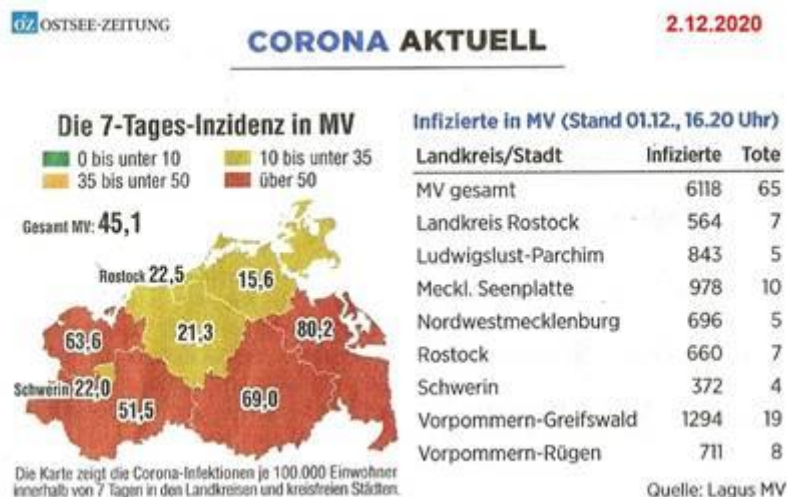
OZ OSTSEE-ZEITUNG

CORONA AKTUELL

2.12.2020

Die 7-Tages-Inzidenz in MV

0 bis unter 10
10 bis unter 35
35 bis unter 50
über 50

Gesamt MV: 45,1

Rostock 22,5
15,6
21,3
80,2
63,6
Schwerin 22,0
69,0
51,5

Die Karte zeigt die Corona-Infektionen je 100.000 Einwohner innerhalb von 7 Tagen in den Landkreisen und kreisfreien Städten.

Infizierte in MV (Stand 01.12., 16.20 Uhr)

| Landkreis/Stadt | Infizierte | Tote |
|---|---|---|
| MV gesamt | 6118 | 65 |
| Landkreis Rostock | 564 | 7 |
| Ludwigslust-Parchim | 843 | 5 |
| Meckl. Seenplatte | 978 | 10 |
| Nordwestmecklenburg | 696 | 5 |
| Rostock | 660 | 7 |
| Schwerin | 372 | 4 |
| Vorpommern-Greifswald | 1294 | 19 |
| Vorpommern-Rügen | 711 | 8 |

Quelle: Lagus MV